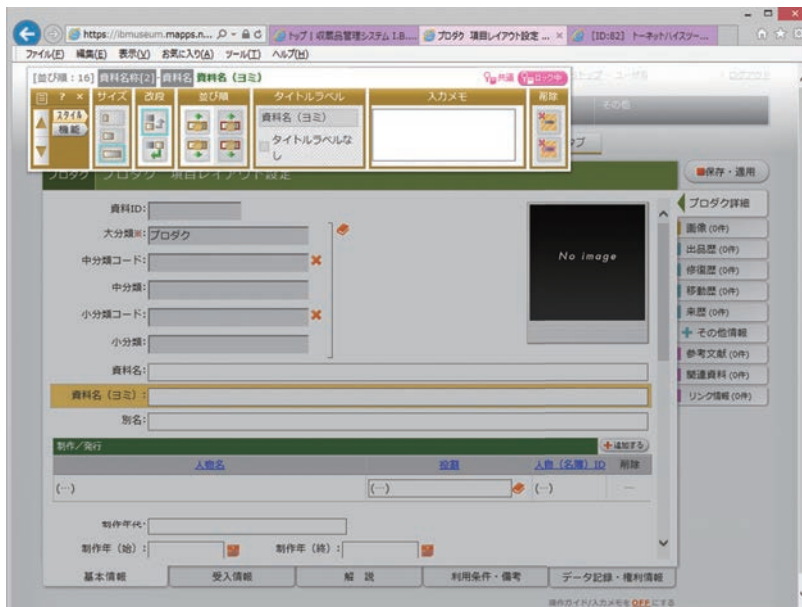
https://ibmuseum.mapps.n...
トップ | 収蔵品管理システム I.B...
プロダク 項目レイアウト設定 ...
[ID:82] トーネットハイスツー...
ファイル(F) 編集(E) 表示(V) お気に入り(A) ツール(T) ヘルプ(H)

[並び順：16] 資料名称[2] 資料名 資料名（ヨミ）
共通 ロック中
? × サイズ 改段 並び順 タイトルラベル 入力メモ 削除
スタイル
機能
資料名（ヨミ）
タイトルラベルなし

ログアウト
その他
プ
プロダク プロダクト 項目レイアウト設定
保存・適用

資料ID:
大分類※: プロダク
中分類コード:
中分類:
小分類コード:
小分類:
資料名:
資料名（ヨミ）:
別名:

No image

プロダク詳細
画像 (0件)
出品歴 (0件)
修復歴 (0件)
移動歴 (0件)
来歴 (0件)
その他情報
参考文献 (0件)
関連資料 (0件)
リンク情報 (0件)

制作／発行
追加する
| 人物名 | 役割 | 人物（名簿）ID | 削除 |
|---|---|---|---|
| (---) | (---) | (---) | --- |

制作年代:
制作年（始）:
制作年（終）:

基本情報 受入情報 解説 利用条件・備考 データ記録・権利情報
操作ガイド/入力メモを OFF にする